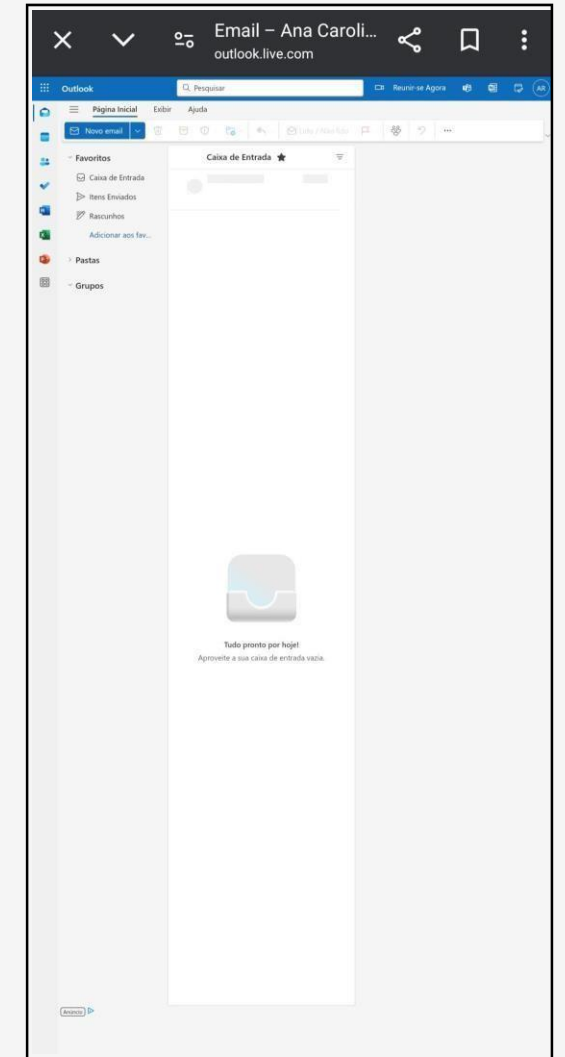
Email – Ana Caroli...
outlook.live.com

Outlook
Pesquisar
Reunir-se Agora
AR

Página Inicial Exibir Ajuda

Novo email

Lido / Não lido

Favoritos
Caixa de Entrada
Itens Enviados
Rascunhos
Adicionar aos fav...

Pastas

Grupos

Caixa de Entrada

Tudo pronto por hoje!
Aproveite a sua caixa de entrada vazia.

Anúncio